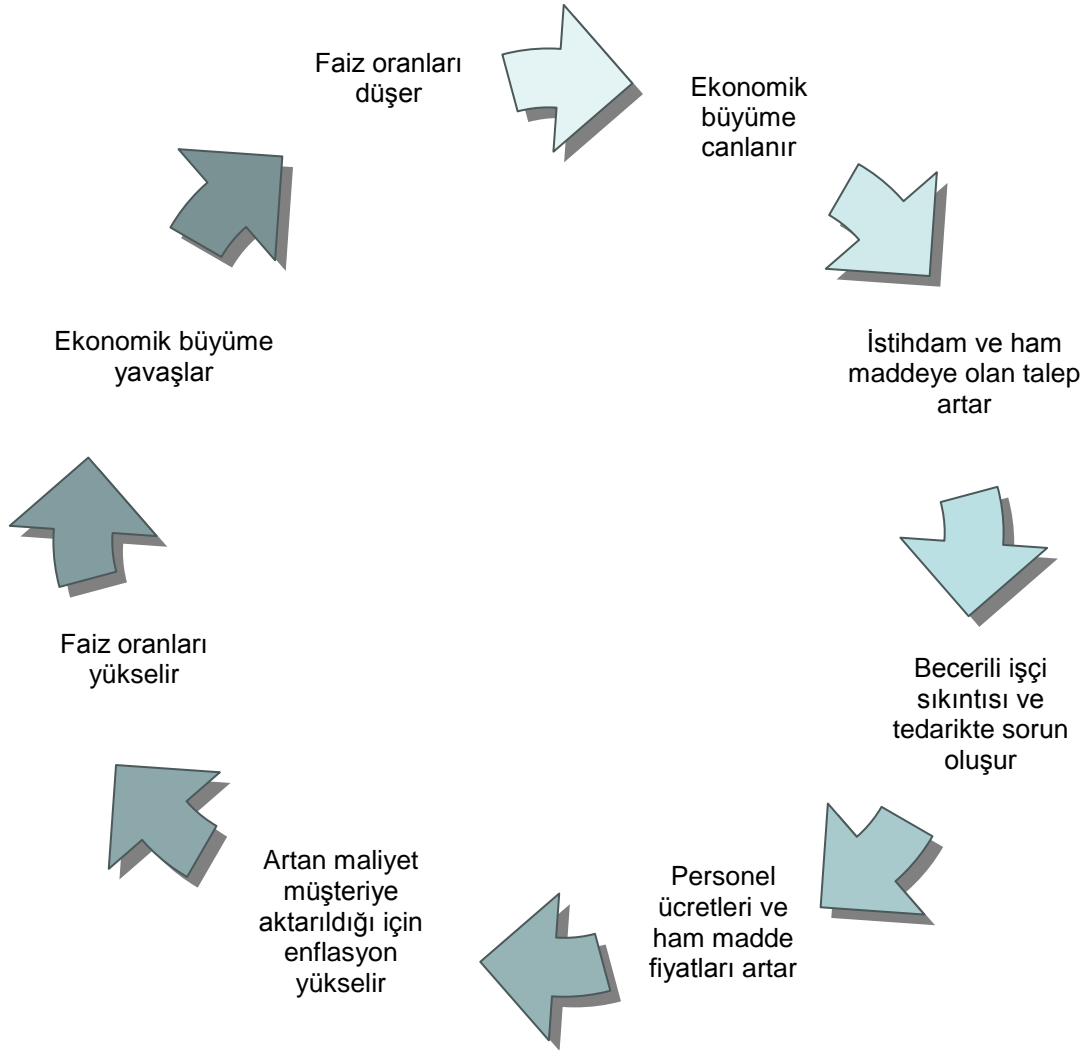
Faiz oranları düşer

Ekonomik büyüme canlanır

İstihdam ve ham maddeye olan talep artar

Becerili işçi sıkıntısı ve tedarikte sorun oluşur

Personel ücretleri ve ham madde fiyatları artar

Artan maliyet müşteriye aktarıldığı için enflasyon yükselir

Faiz oranları yükselir

Ekonomik büyüme yavaşlar